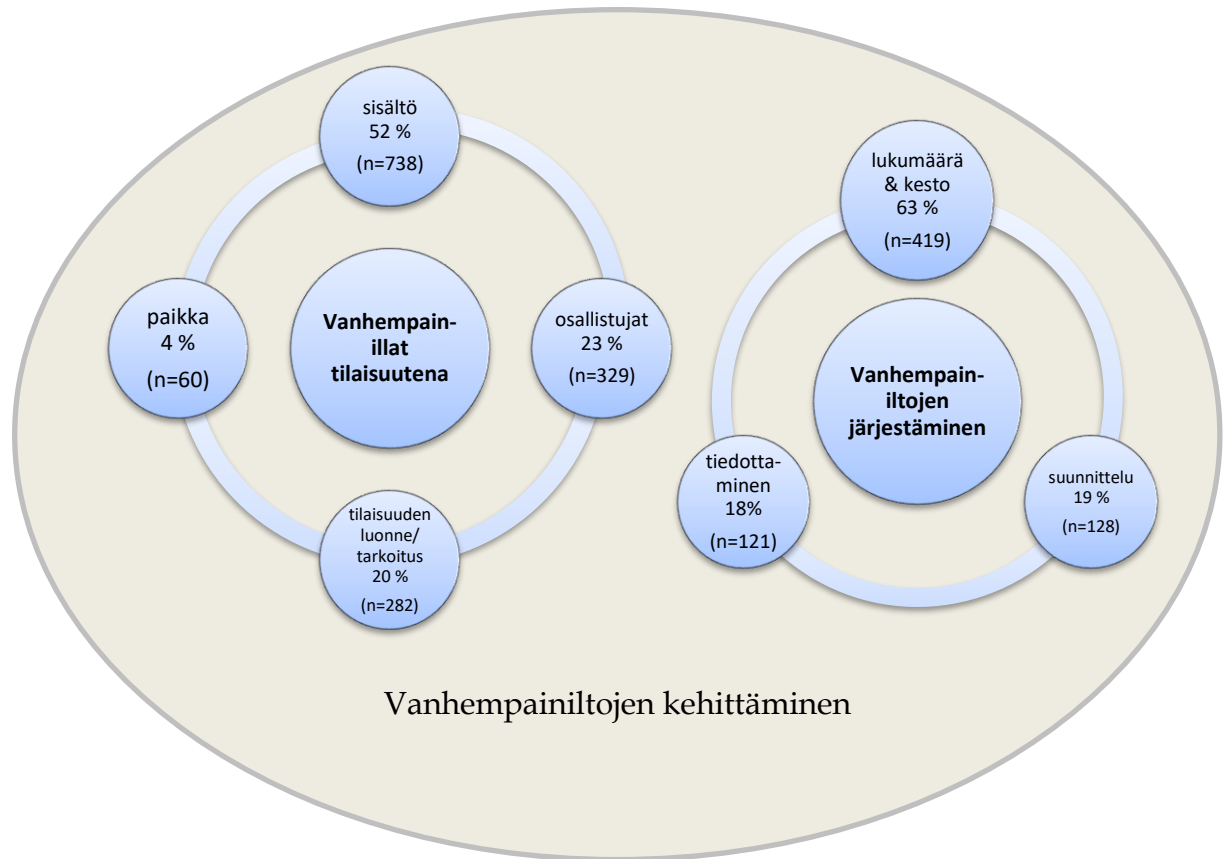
sisältö
52 %
(n=738)

paikka
4 %
(n=60)

Vanhempain-illat tilaisuutena

osallistujat
23 %
(n=329)

tilaisuuden luonne/ tarkoitus
20 %
(n=282)

lukumäärä & kesto
63 %
(n=419)

Vanhempain-iltojen järjestäminen

tiedottaminen
18%
(n=121)

suunnittelu
19 %
(n=128)

Vanhempainiltojen kehittäminen